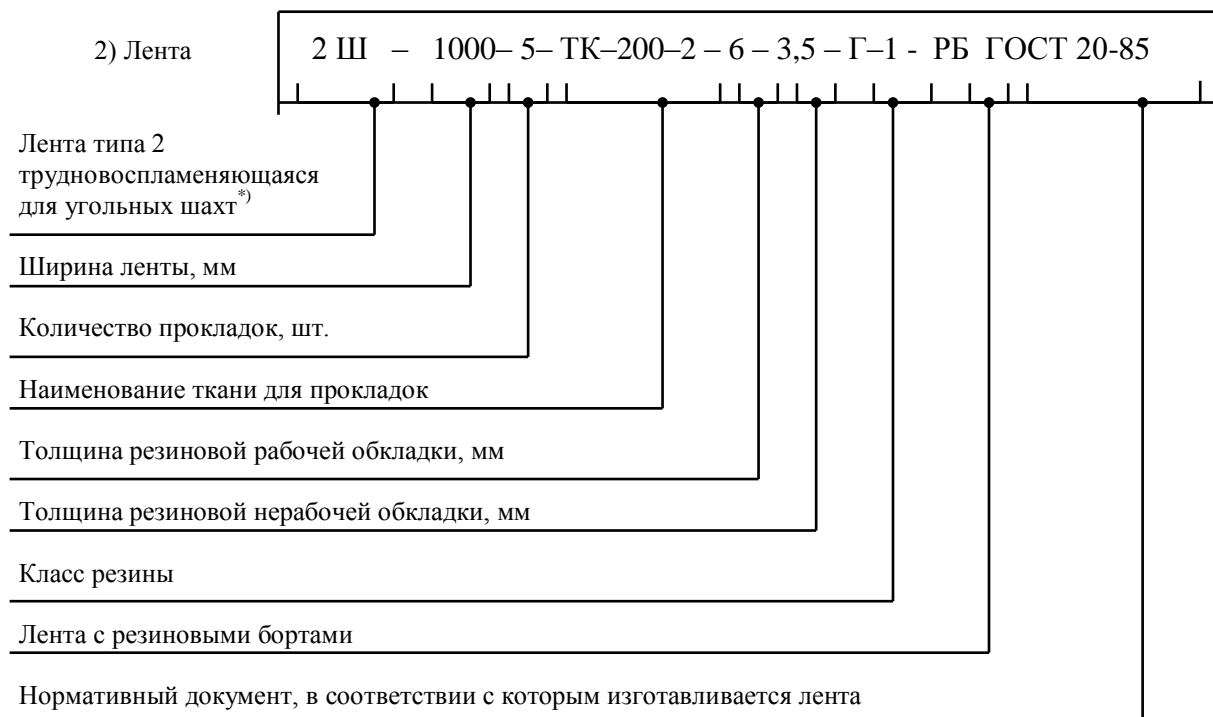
2) Лента

2 Ш – 1000– 5– ТК–200–2 – 6 – 3,5 – Г–1 - РБ ГОСТ 20-85

Лента типа 2 трудновоспламеняющаяся для угольных шахт$^{*)}$

Ширина ленты, мм

Количество прокладок, шт.

Наименование ткани для прокладок

Толщина резиновой рабочей обкладки, мм

Толщина резиновой нерабочей обкладки, мм

Класс резины

Лента с резиновыми бортами

Нормативный документ, в соответствии с которым изготавливается лента